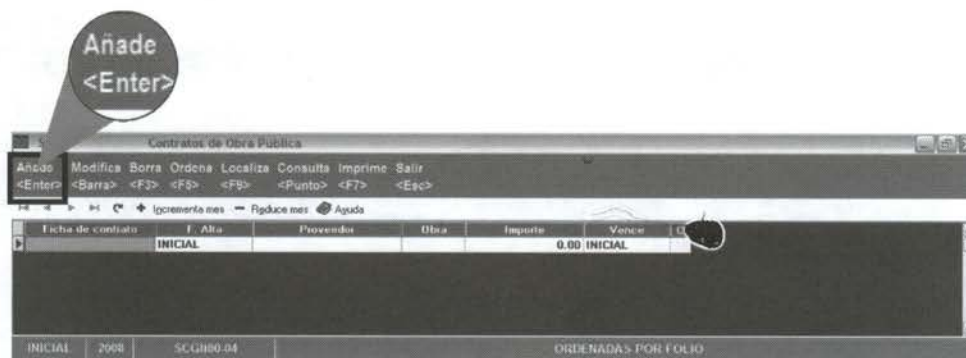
Añade
<Enter>

Contratos de Obra Publica

Añade <Enter> Modifica <Barra> Borra <F3> Ordena <F5> Localiza <F6> Consulta <Punto> Imprime <F7> Salir <Esc>

Incrementa mes — Reduce mes Ayuda

| Ficha de contrato | F. Alta | Provedor | Obra | Importe | Vence | O |
|---|---|---|---|---|---|---|
| | INICIAL | | | 0.00 | INICIAL | |

INICIAL 2008 SCGI00-04 ORDENADAS POR FOLIO